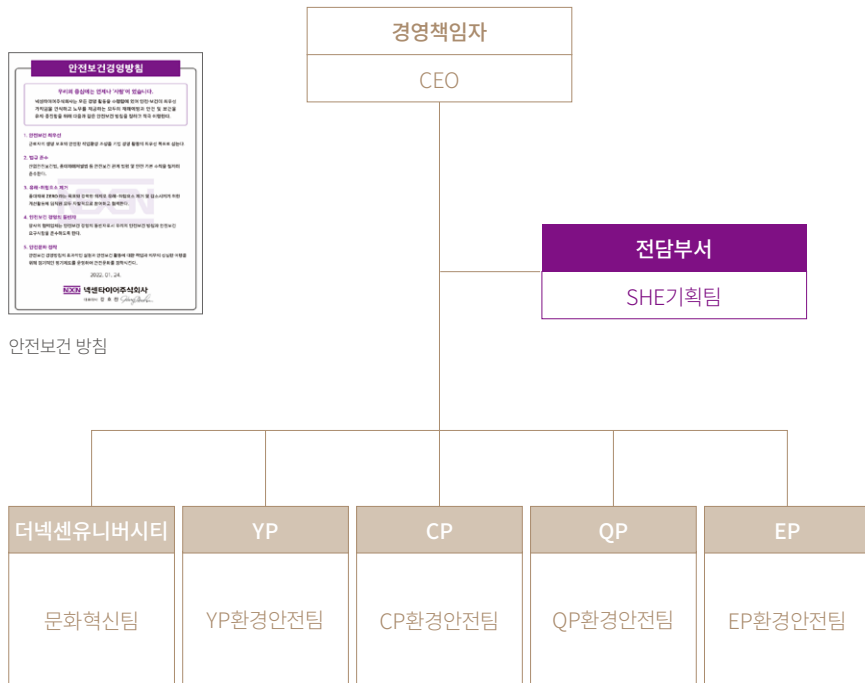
안전보건경영방침

우리의 중심에는 언제나 '사람'이 있습니다.

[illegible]

1. 안전보건 최우선
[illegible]

2. 법규 준수
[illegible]

3. 유해·위험요소 제거
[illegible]

4. 안전보건 경영의 참여
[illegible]

5. 안전문화 정착
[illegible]

2022. 01. 24.

NEXEN 넥센타이어주식회사
대표이사 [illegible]

안전보건 방침

경영책임자
CEO

전담부서
SHE기획팀

더넥센유니버시티
문화혁신팀

YP
YP환경안전팀

CP
CP환경안전팀

QP
QP환경안전팀

EP
EP환경안전팀